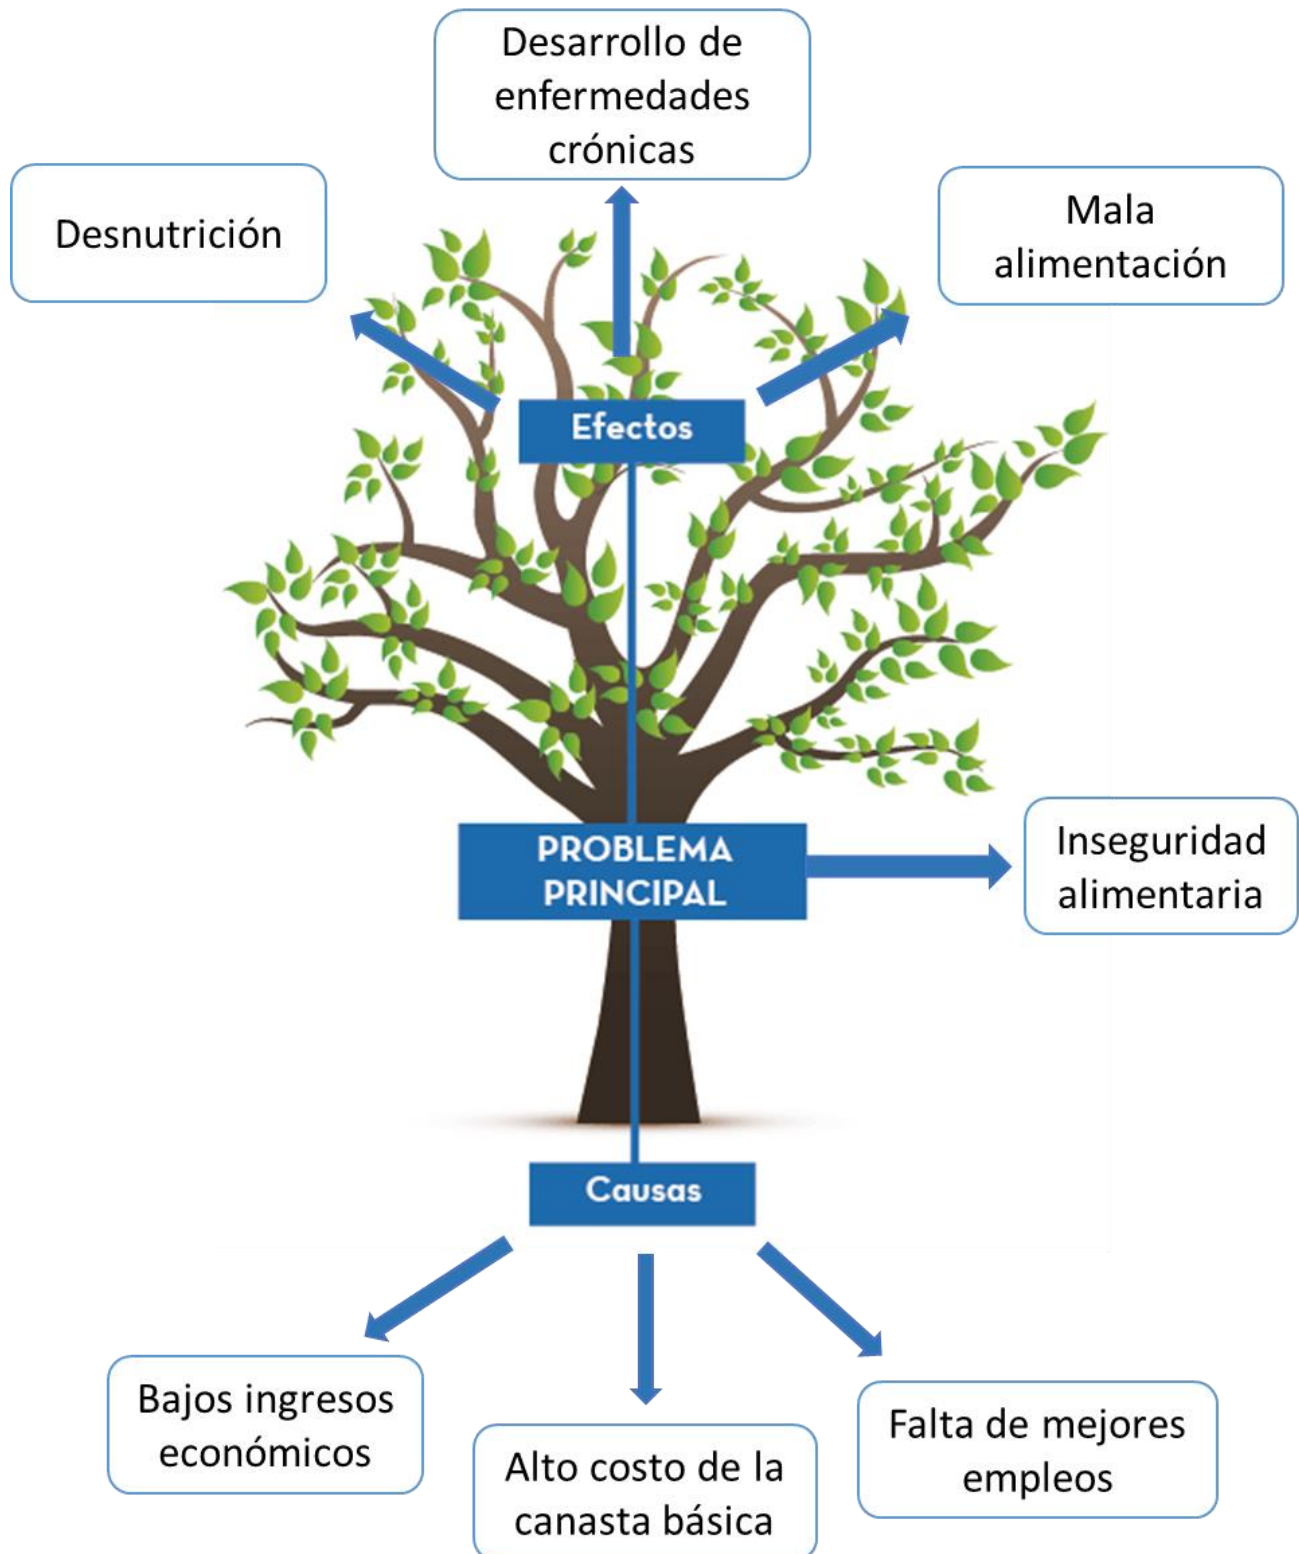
Desarrollo de enfermedades crónicas

Desnutrición

Mala alimentación

Efectos

PROBLEMA PRINCIPAL

Inseguridad alimentaria

Causas

Bajos ingresos económicos

Alto costo de la canasta básica

Falta de mejores empleos